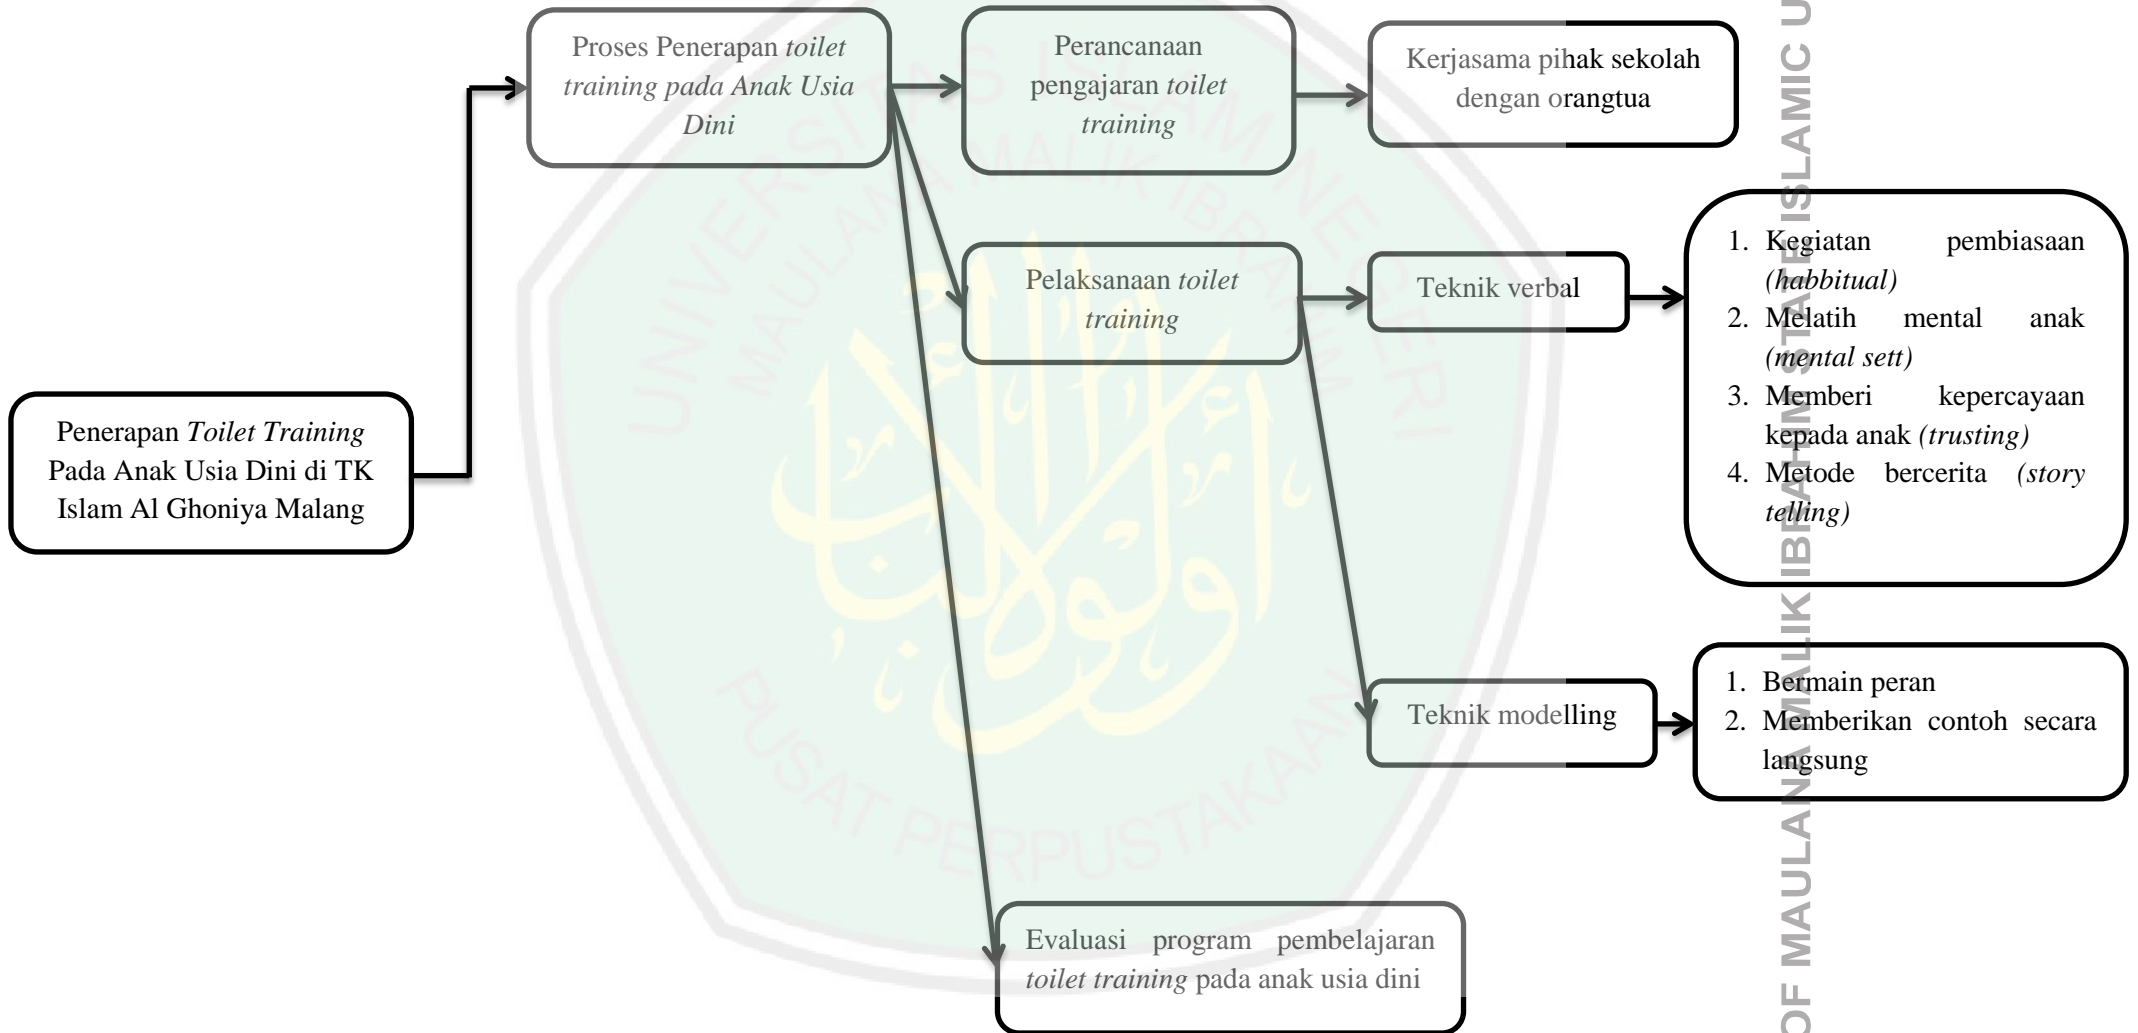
Penerapan *Toilet Training* Pada Anak Usia Dini di TK Islam Al Ghoniya Malang

Proses Penerapan *toilet training pada Anak Usia Dini*

Perancanaan pengajaran *toilet training*

Kerjasama pihak sekolah dengan orangtua

Pelaksanaan *toilet training*

Teknik verbal

1. Kegiatan pembiasaan *(habbitual)*
2. Melatih mental anak *(mental sett)*
3. Memberi kepercayaan kepada anak *(trusting)*
4. Metode bercerita *(story telling)*

Teknik modelling

1. Bermain peran
2. Memberikan contoh secara langsung

Evaluasi program pembelajaran *toilet training* pada anak usia dini

OF MAULANA MALIK IBRAHIM STATE ISLAMIC U